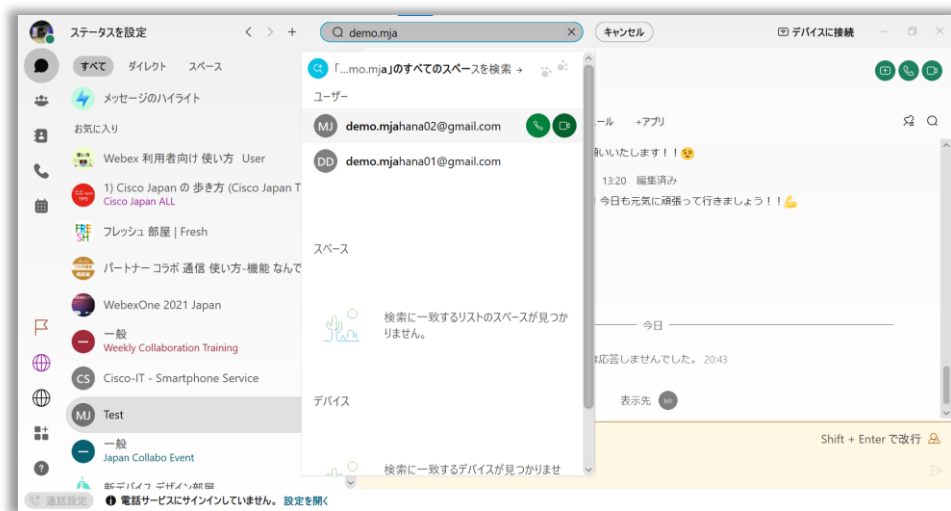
ステータスを設定

demo.mja

キャンセル

デバイスに接続

すべて　ダイレクト　スペース

メッセージのハイライト

お気に入り

Webex 利用者向け 使い方 User

1) Cisco Japan の 歩き方 (Cisco Japan T
Cisco Japan ALL

フレッシュ 部屋 | Fresh

パートナー コラボ 通信 使い方-機能 なんで

WebexOne 2021 Japan

一般
Weekly Collaboration Training

CS Cisco-IT - Smartphone Service

MJ Test

一般
Japan Collabo Event

新デバイス デザイン部屋

「...mo.mja」のすべてのスペースを検索 →

ユーザー

MJ demo.mjahana02@gmail.com

DD demo.mjahana01@gmail.com

スペース

検索に一致するリストのスペースが見つかりません。

デバイス

検索に一致するデバイスが見つかりませ

ール　+アプリ

いいたします！！

13:20 編集済み

今日も元気に頑張って行きましょう！！

今日

は応答しませんでした。20:43

表示先 MJ

Shift + Enter で改行

通話設定　電話サービスにサインインしていません。設定を開く